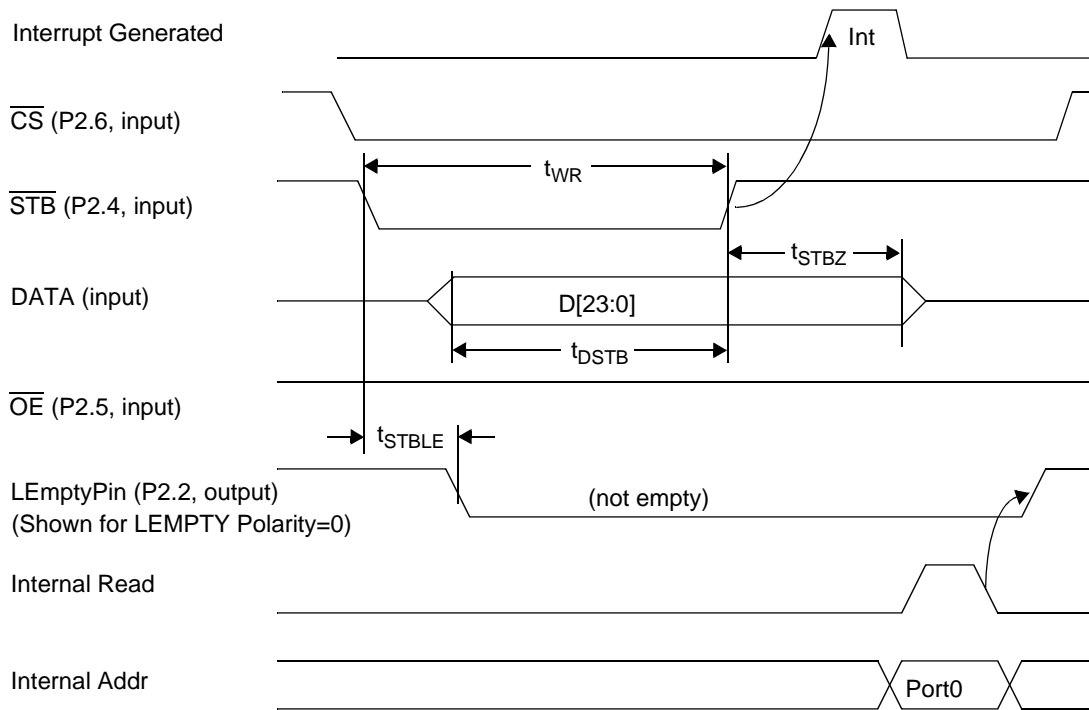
Interrupt Generated

Int

$\overline{CS}$ (P2.6, input)

$t_{WR}$

$\overline{STB}$ (P2.4, input)

$t_{STBZ}$

DATA (input)

D[23:0]

$t_{DSTB}$

$\overline{OE}$ (P2.5, input)

$t_{STBLE}$

LEmptyPin (P2.2, output)
(Shown for LEMPTY Polarity=0)

(not empty)

Internal Read

Internal Addr

Port0